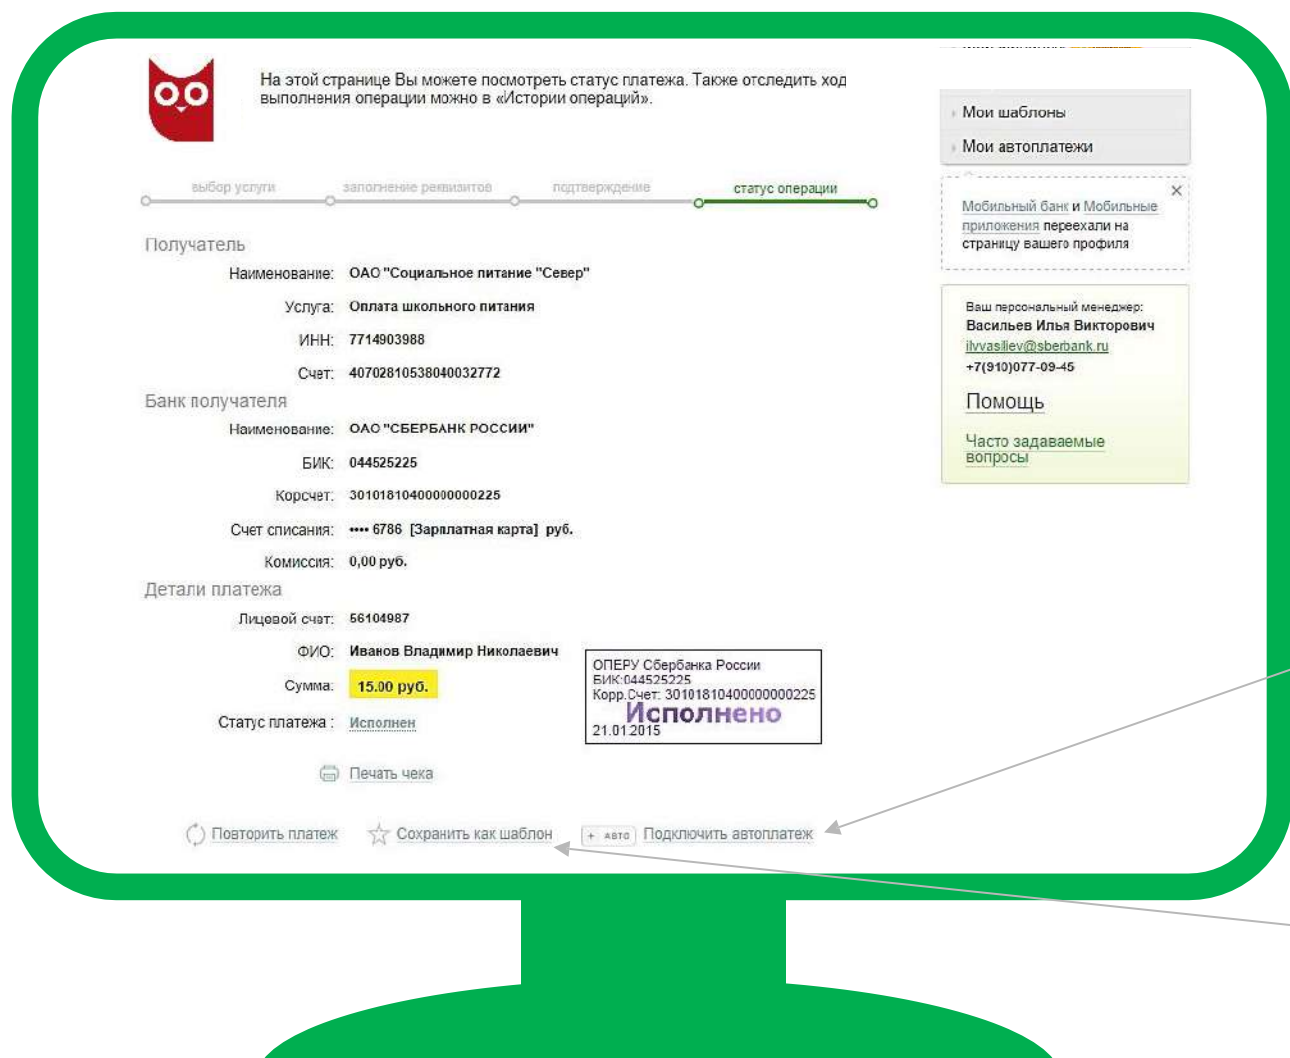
На этой странице Вы можете посмотреть статус платежа. Также отследить ход выполнения операции можно в «Истории операций».

выбор услуги
заполнение реквизитов
подтверждение
статус операции

Получатель

Наименование: ОАО "Социальное питание "Север"
Услуга: Оплата школьного питания
ИНН: 7714903988
Счет: 40702810538040032772

Банк получателя

Наименование: ОАО "СБЕРБАНК РОССИИ"
БИК: 044525225
Корсчет: 30101810400000000225
Счет списания: •••• 6786 [Зарплатная карта] руб.
Комиссия: 0,00 руб.

Детали платежа

Лицевой счет: 56104987
ФИО: Иванов Владимир Николаевич
Сумма: 15.00 руб.
Статус платежа : Исполнен

ОПЕРУ Сбербанка России
БИК:044525225
Корр.Счет: 30101810400000000225
Исполнено
21.01.2015

Печать чека

Повторить платеж
Сохранить как шаблон
+ АВТО Подключить автоплатеж

Мои шаблоны
Мои автоплатежи

Мобильный банк и Мобильные приложения переехали на страницу вашего профиля

Ваш персональный менеджер:
Васильев Илья Викторович
ilvasiliev@sberbank.ru
+7(910)077-09-45

Помощь

Часто задаваемые вопросы